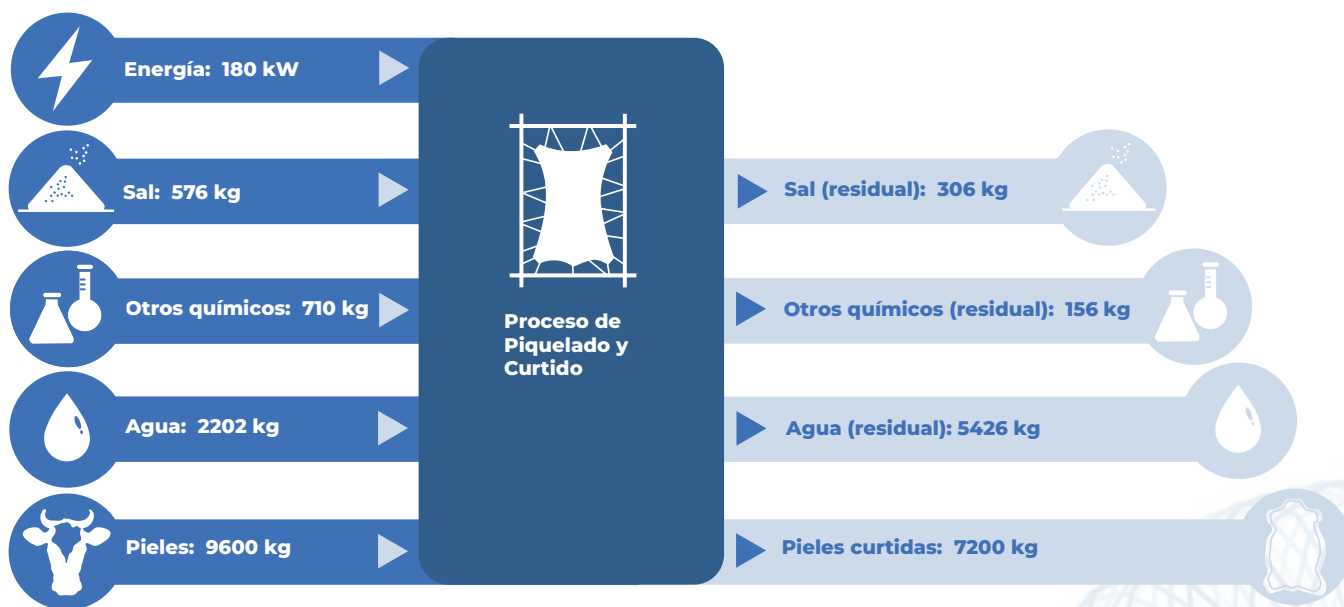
Energía: 180 kW

Sal: 576 kg

Otros químicos: 710 kg

Agua: 2202 kg

Pieles: 9600 kg

Proceso de Piquelado y Curtido

Sal (residual): 306 kg

Otros químicos (residual): 156 kg

Agua (residual): 5426 kg

Pieles curtidas: 7200 kg